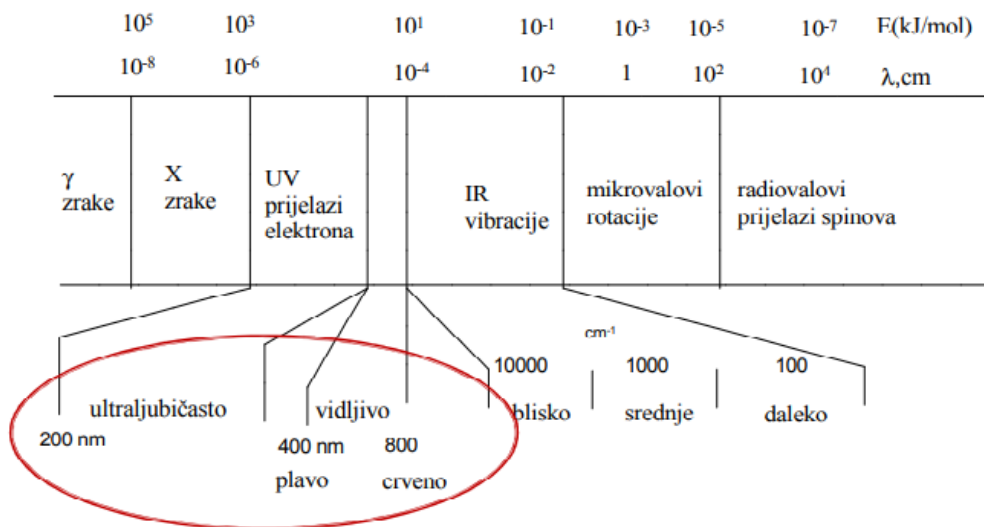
$10^5$ $10^3$ $10^1$ $10^{-1}$ $10^{-3}$ $10^{-5}$ $10^{-7}$ E(kJ/mol)

$10^{-8}$ $10^{-6}$ $10^{-4}$ $10^{-2}$ 1 $10^2$ $10^4$ λ,cm

| γ zrake | X zrake | UV prijelazi elektrona | | IR vibracije | mikrovalovi rotacije | radiovalovi prijelazi spinova |
|---|---|---|---|---|---|---|

cm-1

10000 1000 100

ultraljubičasto vidljivo blisko srednje daleko

200 nm 400 nm 800

plavo crveno